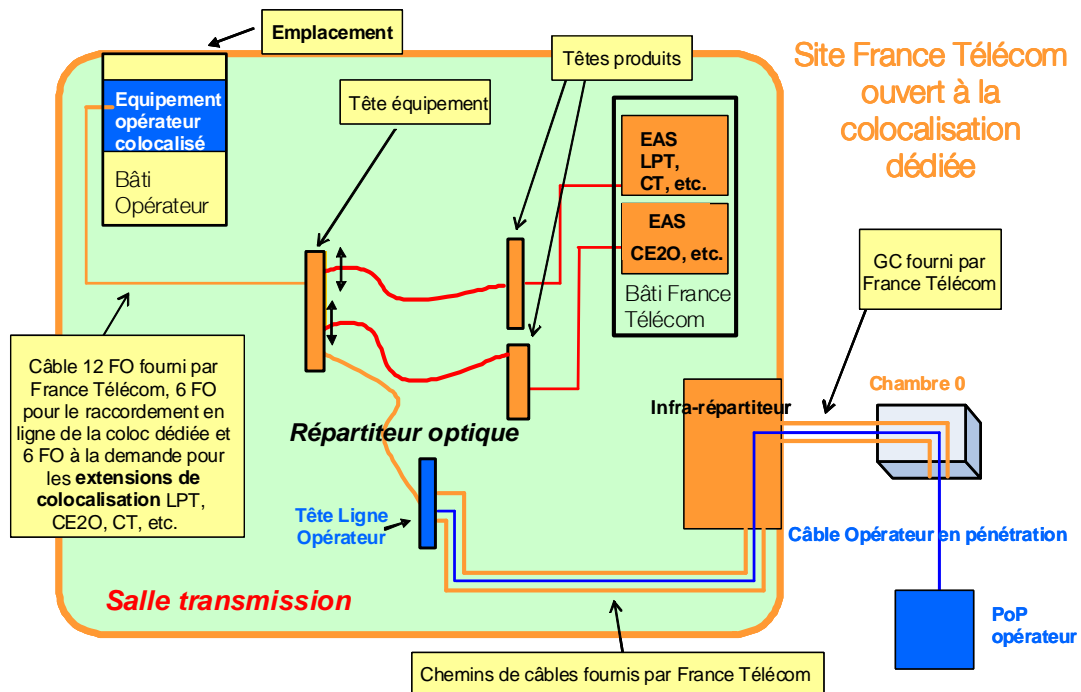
Emplacement

Site France Télécom ouvert à la colocalisation dédiée

Têtes produits

Tête équipement

Equipement opérateur colocalisé

Bâti Opérateur

EAS LPT, CT, etc.

EAS CE2O, etc.

Bâti France Télécom

GC fourni par France Télécom

Câble 12 FO fourni par France Télécom, 6 FO pour le raccordement en ligne de la coloc dédiée et 6 FO à la demande pour les **extensions de colocalisation** LPT, CE2O, CT, etc.

Répartiteur optique

Chambre 0

Infra-répartiteur

Tête Ligne Opérateur

Câble Opérateur en pénétration

Salle transmission

PoP opérateur

Chemins de câbles fournis par France Télécom